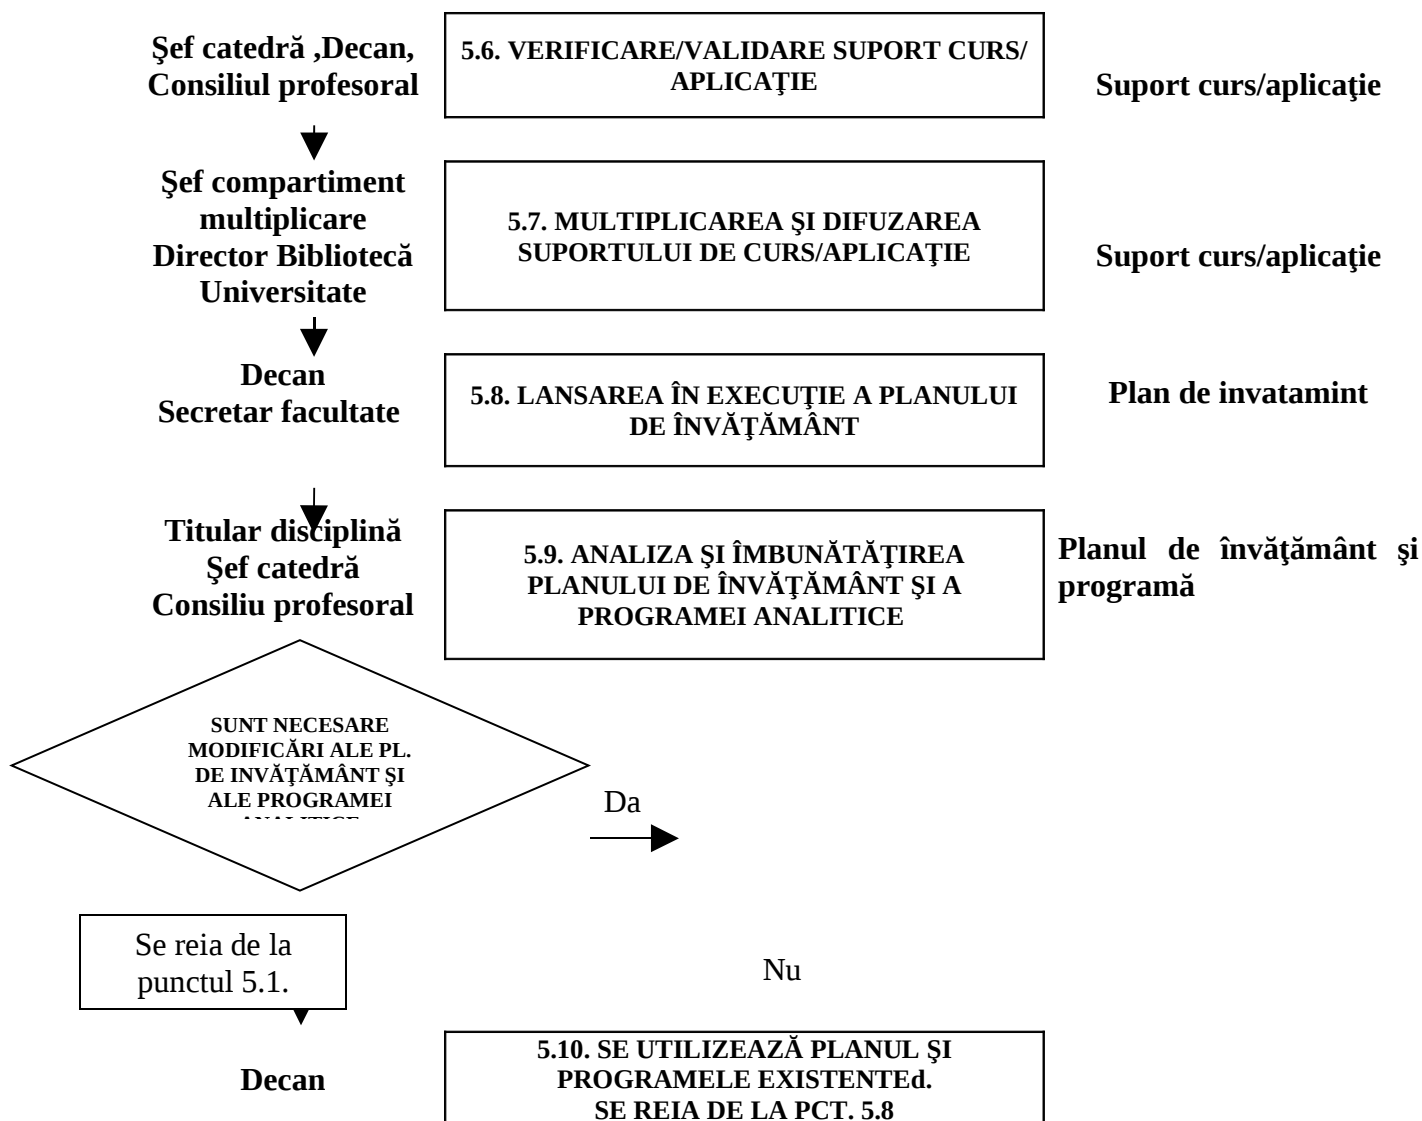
Şef catedră ,Decan, Consiliul profesoral

5.6. VERIFICARE/VALIDARE SUPORT CURS/ APLICAŢIE

Suport curs/aplicaţie

Şef compartiment multiplicare Director Bibliotecă Universitate

5.7. MULTIPLICAREA ŞI DIFUZAREA SUPORTULUI DE CURS/APLICAŢIE

Suport curs/aplicaţie

Decan Secretar facultate

5.8. LANSAREA ÎN EXECUŢIE A PLANULUI DE ÎNVĂŢĂMÂNT

Plan de invatamint

Titular disciplină Şef catedră Consiliu profesoral

5.9. ANALIZA ŞI ÎMBUNĂTĂŢIREA PLANULUI DE ÎNVĂŢĂMÂNT ŞI A PROGRAMEI ANALITICE

Planul de învăţământ şi programă

SUNT NECESARE MODIFICĂRI ALE PL. DE INVĂŢĂMÂNT ŞI ALE PROGRAMEI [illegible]

Da

Se reia de la punctul 5.1.

Nu

Decan

5.10. SE UTILIZEAZĂ PLANUL ŞI PROGRAMELE EXISTENTEd. SE REIA DE LA PCT. 5.8